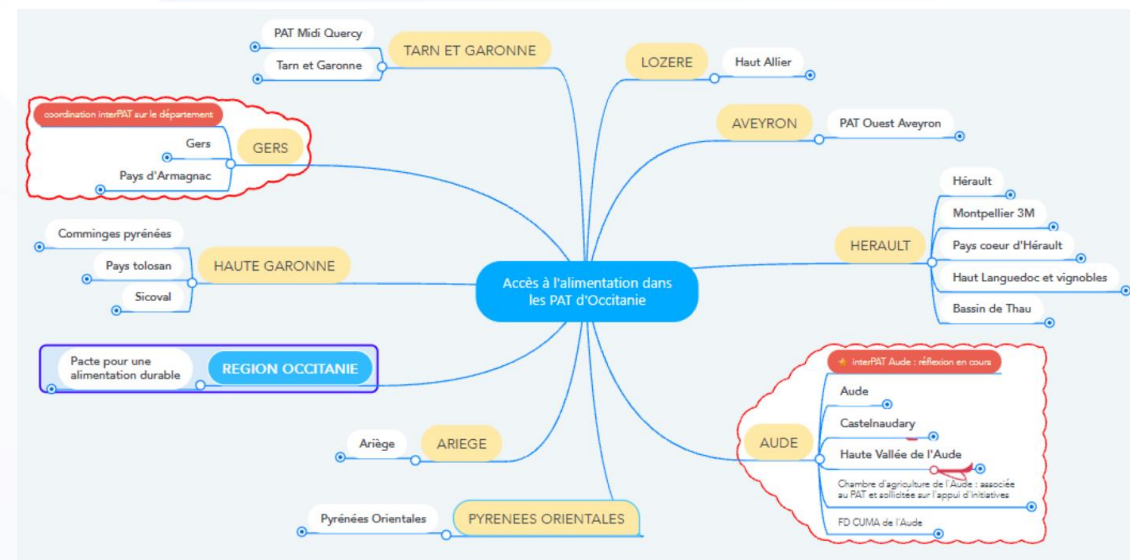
Accès à l'alimentation dans les PAT d'Occitanie

TARN ET GARONNE
PAT Midi Quercy
Tarn et Garonne

LOZERE
Haut Allier

AVEYRON
PAT Ouest Aveyron

HERAULT
Hérault
Montpellier 3M
Pays coeur d'Hérault
Haut Languedoc et vignobles
Bassin de Thau

GERS
coordination interPAT sur le département
Gers
Pays d'Armagnac

HAUTE GARONNE
Comminges pyrénées
Pays tolosan
Sicoval

REGION OCCITANIE
Pacte pour une alimentation durable

AUDE
InterPAT Aude : réflexion en cours
Aude
Castelnaudary
Haute Vallée de l'Aude
Chambre d'agriculture de l'Aude : associée au PAT et sollicitée sur l'appui d'initiatives
FD CUMA de l'Aude

ARIEGE
Ariège

PYRENEES ORIENTALES
Pyrénées Orientales